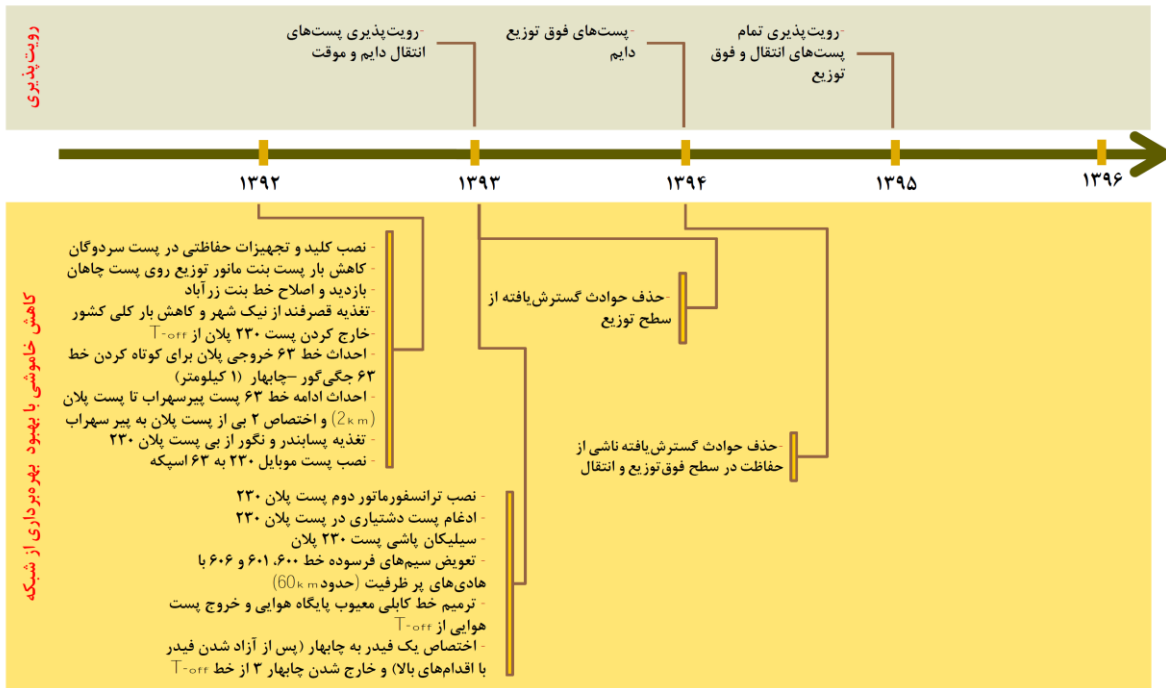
رویت‌پذیری

-رویت‌پذیری پست‌های انتقال دایم و موقت

-پست‌های فوق توزیع دایم

-رویت‌پذیری تمام پست‌های انتقال و فوق توزیع

۱۳۹۲
۱۳۹۳
۱۳۹۴
۱۳۹۵
۱۳۹۶

کاهش خاموشی با بهبود بهره‌برداری از شبکه

- نصب کلید و تجهیزات حفاظتی در پست سردوگان
- کاهش بار پست بنت مانور توزیع روی پست چاهان
- بازدید و اصلاح خط بنت زرآباد
- تغذیه قصرقند از نیک شهر و کاهش بار کلی کشور
- خارج کردن پست ۲۳۰ پلان از T-off
- احداث خط ۶۳ خروجی پلان برای کوتاه کردن خط ۶۳ جگی‌گور –چابهار (۱ کیلومتر)
- احداث ادامه خط ۶۳ پست پیرسهراب تا پست پلان (2km) و اختصاص ۲ بی از پست پلان به پیر سهراب
- تغذیه پسابندر و نگور از بی پست پلان ۲۳۰
- نصب پست موبایل ۲۳۰ به ۶۳ اسپکه

- حذف حوادث گسترش‌یافته از سطح توزیع

- حذف حوادث گسترش‌یافته ناشی از حفاظت در سطح فوق‌توزیع و انتقال

- نصب ترانسفورماتور دوم پست پلان ۲۳۰
- ادغام پست دشتیاری در پست پلان ۲۳۰
- سیلیکان پاشی پست ۲۳۰ پلان
- تعویض سیم‌های فرسوده خط ۶۰۰، ۶۰۱ و ۶۰۶ با هادی‌های پر ظرفیت (حدود 60km)
- ترمیم خط کابلی معیوب پایگاه هوایی و خروج پست هوایی از T-off
- اختصاص یک فیدر به چابهار (پس از آزاد شدن فیدر با اقدام‌های بالا) و خارج شدن چابهار ۳ از خط T-off